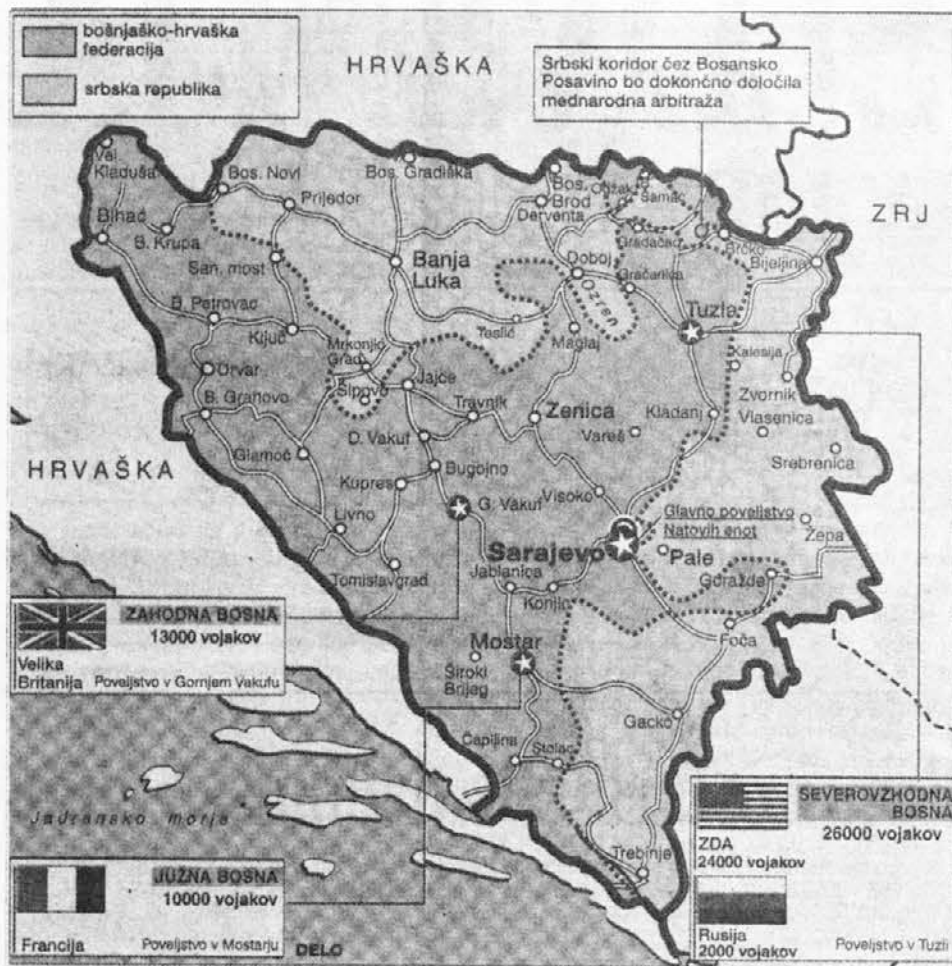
bošnjaško-hrvaška federacija

srbska republika

HRVAŠKA

Srbski koridor čez Bosansko Posavino bo dokončno določila mednarodna arbitraža

ZRJ

Vel. Kladuša
Bos. Novi
Bos. Gradiška
Bos. Brod
Odžak
Šamac
Prijedor
Derventa
Bihać
B. Krupa
Gradačac
Brčko
Bijeljina
San. most
Banja Luka
Doboj
Gračanica
Ozren
B. Petrovac
Tuzla
Ključ
Teslić
Maglaj
Mrkonjić Grad
Kalesija
Drvar
Šipovo
Jajce
Zvornik
B. Grahovo
Travnik
Zenica
Vlasenica
Kladanj
Vareš
D. Vakuf
Glamoč
Srebrenica
Bugojno
Kupres
Visoko
HRVAŠKA
G. Vakuf
Glavno poveljstvo Natovih enot
Livno
Žepa
Sarajevo
Pale
Jablanica
Tomislavgrad
Goražde
Konjic
Foča
Mostar
Široki Brijeg
Gacko
Čapljina
Stolac
Jadransko morje
Trebinje

ZAHODNA BOSNA
13000 vojakov
Velika Britanija
Poveljstvo v Gornjem Vakufu

SEVEROVZHODNA BOSNA
26000 vojakov
ZDA
24000 vojakov
Rusija
2000 vojakov
Poveljstvo v Tuzli

JUŽNA BOSNA
10000 vojakov
Francija
Poveljstvo v Mostarju

DELO